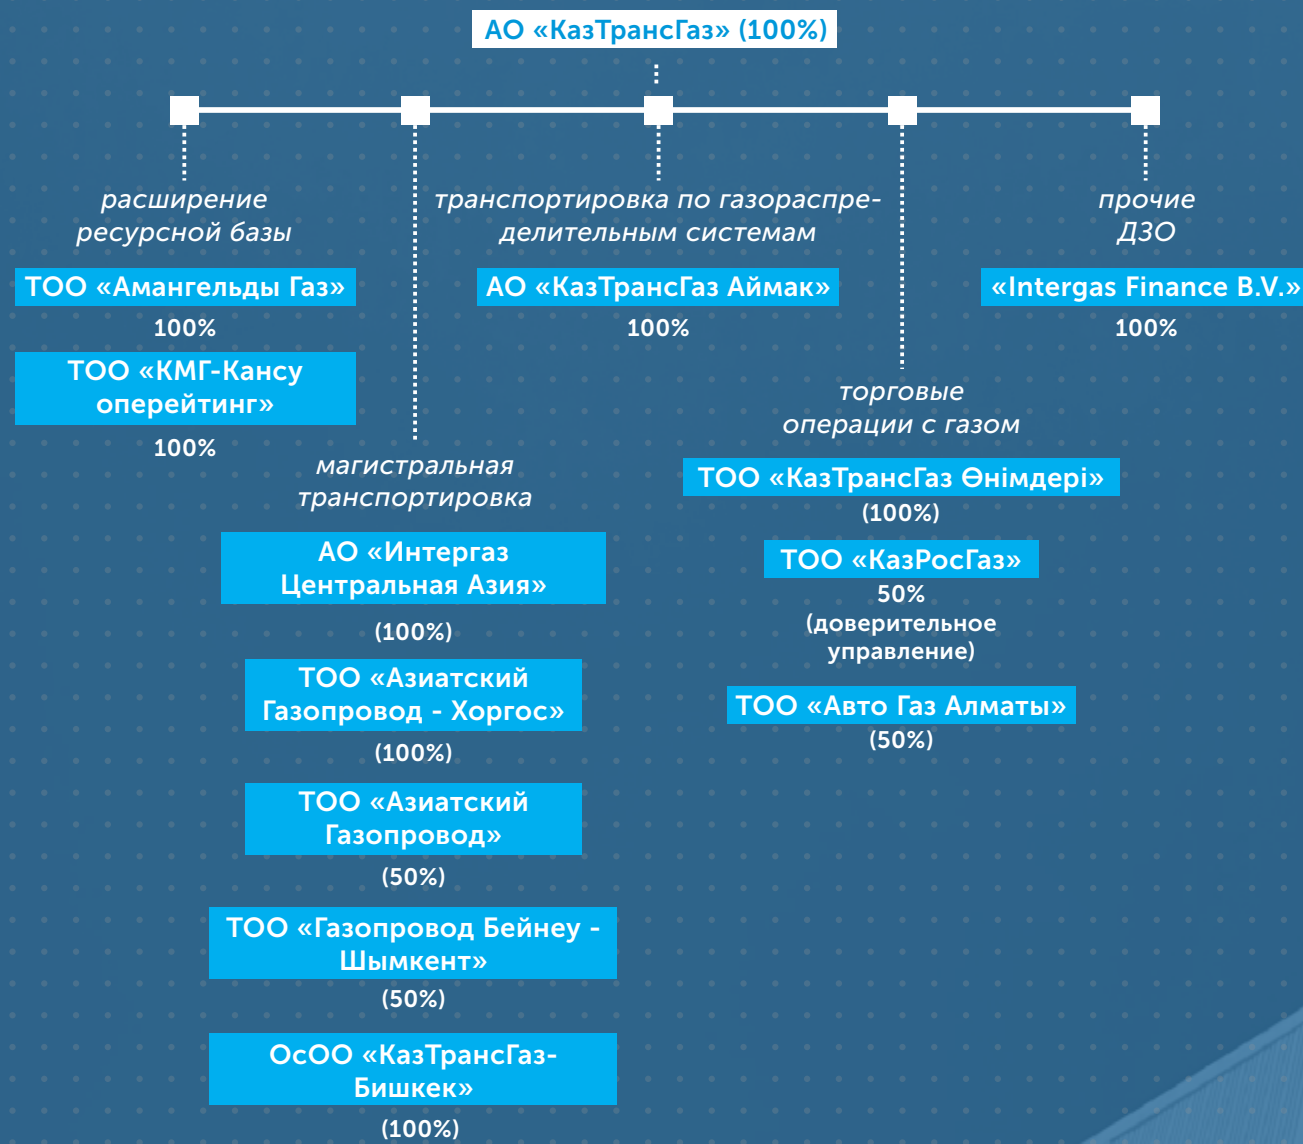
АО «КазТрансГаз» (100%)

расширение ресурсной базы

ТОО «Амангельды Газ»

100%

ТОО «КМГ-Кансу оперейтинг»

100%

магистральная транспортировка

АО «Интергаз Центральная Азия»

(100%)

ТОО «Азиатский Газопровод - Хоргос»

(100%)

ТОО «Азиатский Газопровод»

(50%)

ТОО «Газопровод Бейнеу - Шымкент»

(50%)

ОсОО «КазТрансГаз-Бишкек»

(100%)

транспортировка по газораспределительным системам

АО «КазТрансГаз Аймак»

100%

торговые операции с газом

ТОО «КазТрансГаз Өнімдері»

(100%)

ТОО «КазРосГаз»

50%
(доверительное управление)

ТОО «Авто Газ Алматы»

(50%)

прочие ДЗО

«Intergas Finance B.V.»

100%